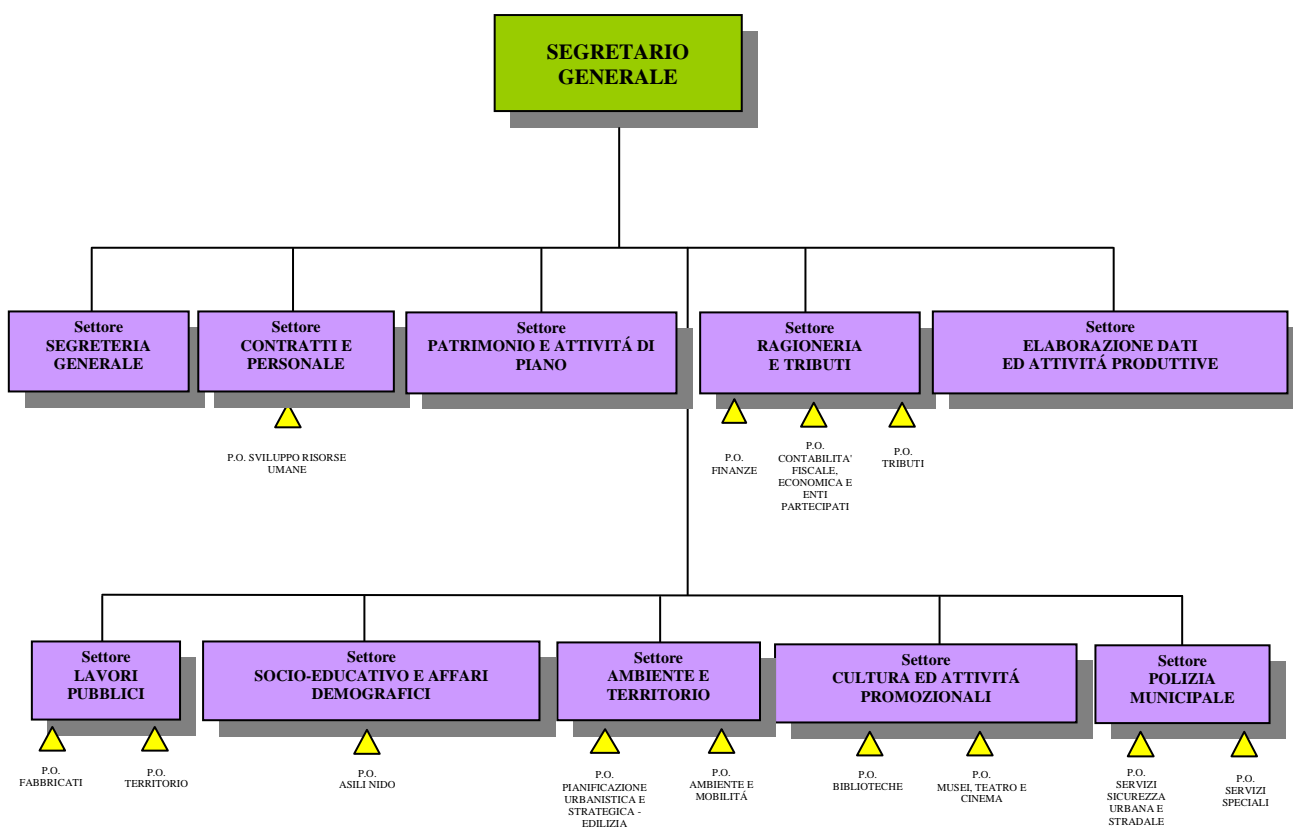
SEGRETARIO GENERALE

Settore
SEGRETERIA GENERALE

Settore
CONTRATTI E PERSONALE

P.O. SVILUPPO RISORSE UMANE

Settore
PATRIMONIO E ATTIVITÁ DI PIANO

Settore
RAGIONERIA E TRIBUTI

P.O. FINANZE

P.O. CONTABILITA' FISCALE, ECONOMICA E ENTI PARTECIPATI

P.O. TRIBUTI

Settore
ELABORAZIONE DATI ED ATTIVITÁ PRODUTTIVE

Settore
LAVORI PUBBLICI

P.O. FABBRICATI

P.O. TERRITORIO

Settore
SOCIO-EDUCATIVO E AFFARI DEMOGRAFICI

P.O. ASILI NIDO

Settore
AMBIENTE E TERRITORIO

P.O. PIANIFICAZIONE URBANISTICA E STRATEGICA - EDILIZIA

P.O. AMBIENTE E MOBILITÁ

Settore
CULTURA ED ATTIVITÁ PROMOZIONALI

P.O. BIBLIOTECHE

P.O. MUSEI, TEATRO E CINEMA

Settore
POLIZIA MUNICIPALE

P.O. SERVIZI SICUREZZA URBANA E STRADALE

P.O. SERVIZI SPECIALI